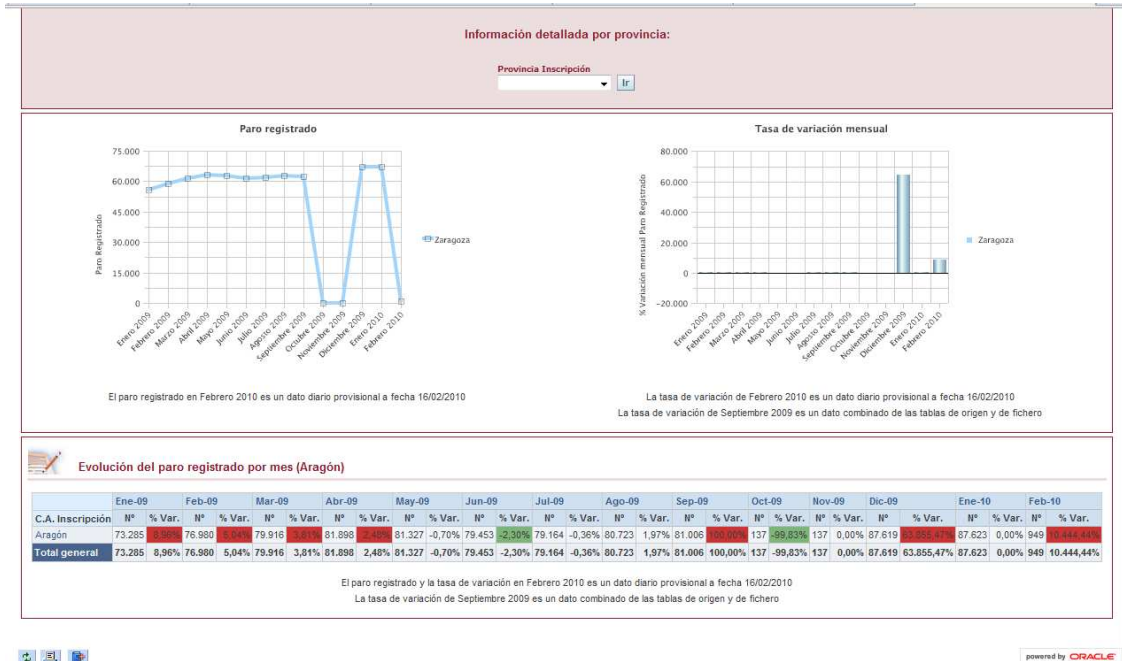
Información detallada por provincia:

Provincia Inscripción

Ir

Paro registrado

75.000
60.000
45.000
30.000
15.000
0

Paro Registrado

Zaragoza

Enero 2009, Febrero 2009, Marzo 2009, Abril 2009, Mayo 2009, Junio 2009, Julio 2009, Agosto 2009, Septiembre 2009, Octubre 2009, Noviembre 2009, Diciembre 2009, Enero 2010, Febrero 2010

El paro registrado en Febrero 2010 es un dato diario provisional a fecha 16/02/2010

Tasa de variación mensual

80.000
60.000
40.000
20.000
0
-20.000

% Variación mensual Paro Registrado

Zaragoza

Enero 2009, Febrero 2009, Marzo 2009, Abril 2009, Mayo 2009, Junio 2009, Julio 2009, Agosto 2009, Septiembre 2009, Octubre 2009, Noviembre 2009, Diciembre 2009, Enero 2010, Febrero 2010

La tasa de variación de Febrero 2010 es un dato diario provisional a fecha 16/02/2010
La tasa de variación de Septiembre 2009 es un dato combinado de las tablas de origen y de fichero

Evolución del paro registrado por mes (Aragón)

| | Ene-09 | | Feb-09 | | Mar-09 | | Abr-09 | | May-09 | | Jun-09 | | Jul-09 | | Ago-09 | | Sep-09 | | Oct-09 | | Nov-09 | | Dic-09 | | Ene-10 | | Feb-10 | |
|---|---|---|---|---|---|---|---|---|---|---|---|---|---|---|---|---|---|---|---|---|---|---|---|---|---|---|---|---|
| C.A. Inscripción | Nº | % Var. | Nº | % Var. | Nº | % Var. | Nº | % Var. | Nº | % Var. | Nº | % Var. | Nº | % Var. | Nº | % Var. | Nº | % Var. | Nº | % Var. | Nº | % Var. | Nº | % Var. | Nº | % Var. | Nº | % Var. |
| Aragón | 73.285 | 8,96% | 76.980 | 5,04% | 79.916 | 3,81% | 81.898 | 2,48% | 81.327 | -0,70% | 79.453 | -2,30% | 79.164 | -0,36% | 80.723 | 1,97% | 81.006 | 100,00% | 137 | -99,83% | 137 | 0,00% | 87.619 | 63.855,47% | 87.623 | 0,00% | 949 | 10.444,44% |
| Total general | 73.285 | 8,96% | 76.980 | 5,04% | 79.916 | 3,81% | 81.898 | 2,48% | 81.327 | -0,70% | 79.453 | -2,30% | 79.164 | -0,36% | 80.723 | 1,97% | 81.006 | 100,00% | 137 | -99,83% | 137 | 0,00% | 87.619 | 63.855,47% | 87.623 | 0,00% | 949 | 10.444,44% |

El paro registrado y la tasa de variación en Febrero 2010 es un dato diario provisional a fecha 16/02/2010
La tasa de variación de Septiembre 2009 es un dato combinado de las tablas de origen y de fichero

powered by ORACLE